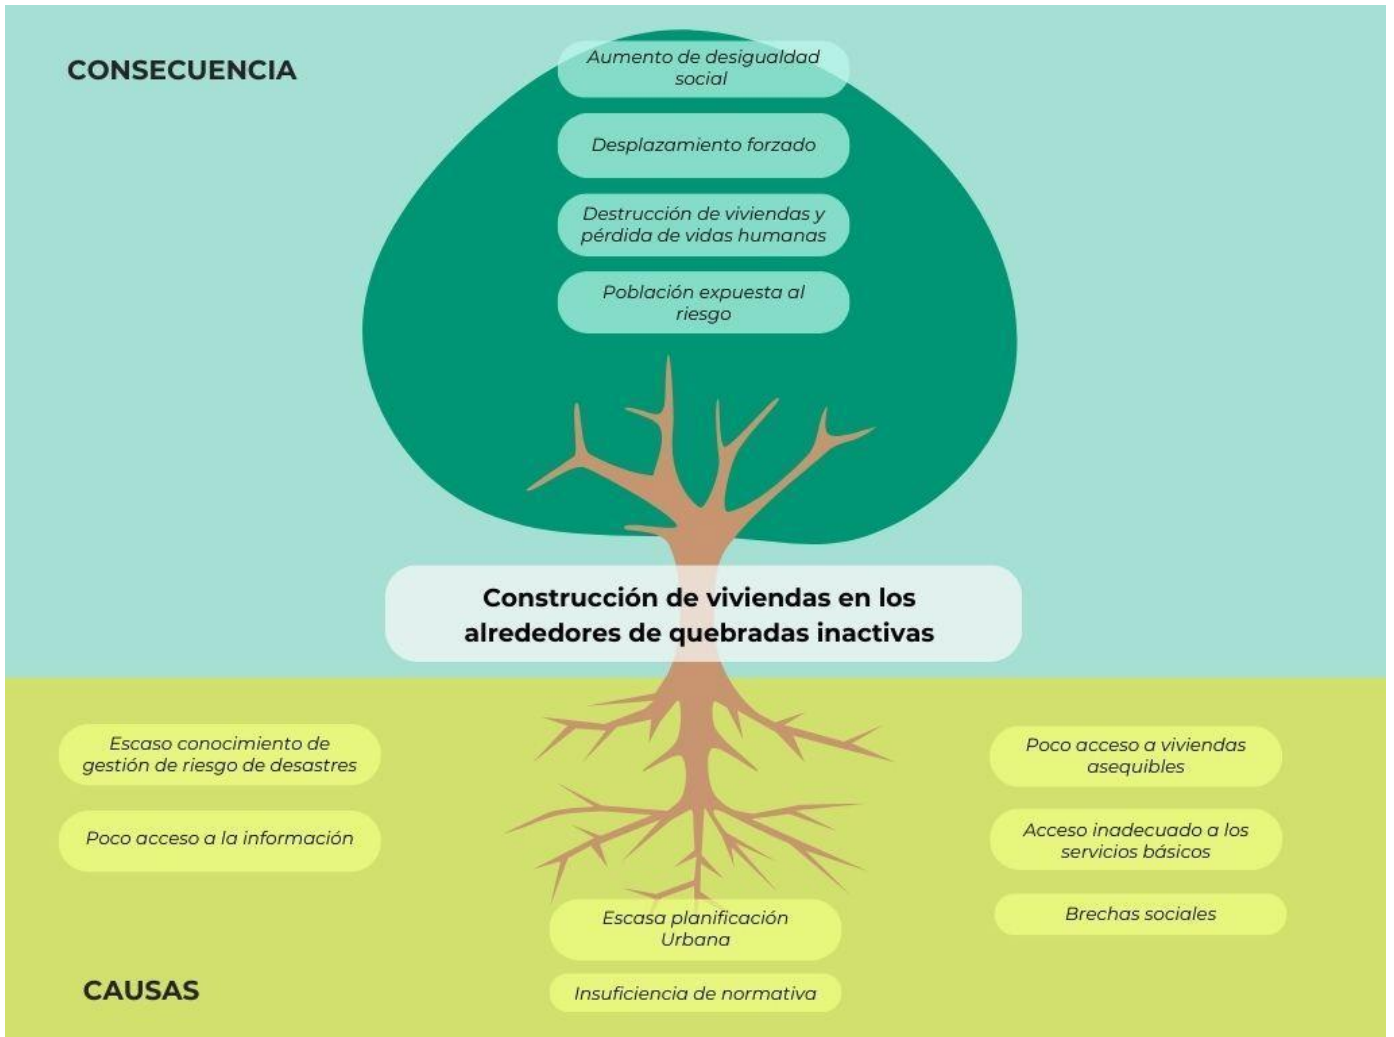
CONSECUENCIA

Aumento de desigualdad social

Desplazamiento forzado

Destrucción de viviendas y pérdida de vidas humanas

Población expuesta al riesgo

Construcción de viviendas en los alrededores de quebradas inactivas

Escaso conocimiento de gestión de riesgo de desastres

Poco acceso a la información

Poco acceso a viviendas asequibles

Acceso inadecuado a los servicios básicos

Brechas sociales

Escasa planificación Urbana

Insuficiencia de normativa

CAUSAS